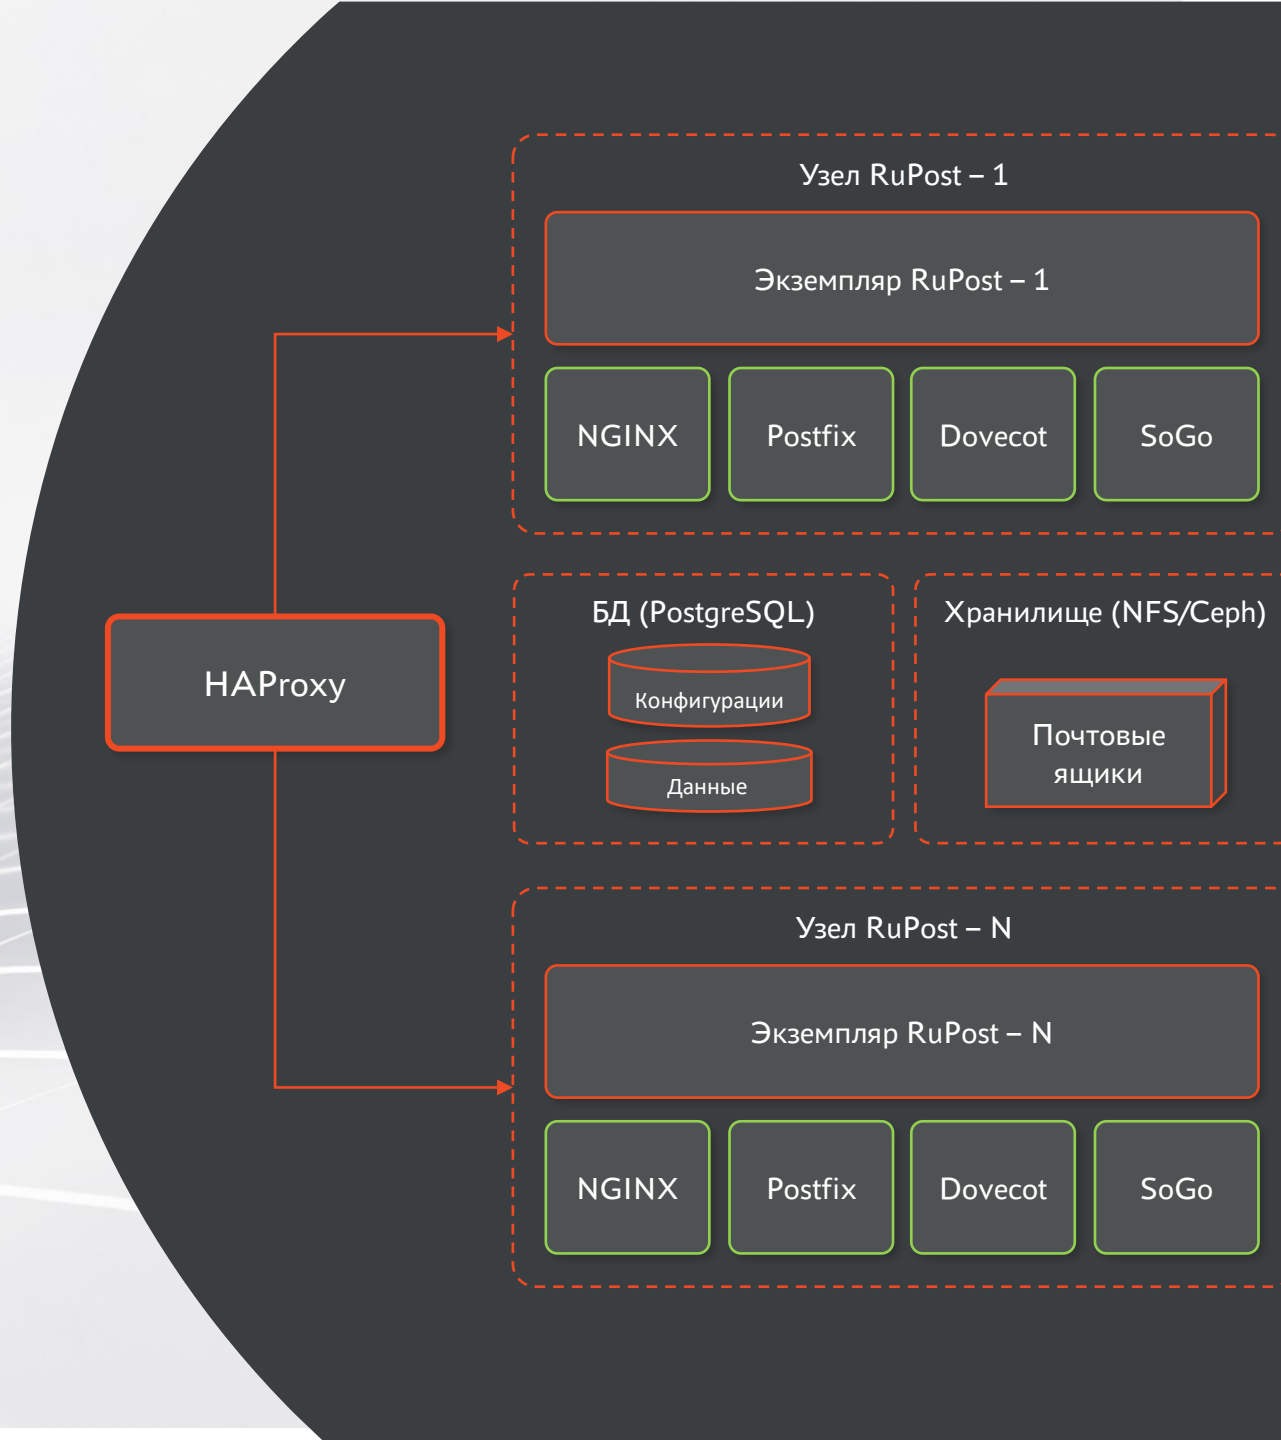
Узел RuPost – 1

Экземпляр RuPost – 1

NGINX

Postfix

Dovecot

SoGo

HAProxy

БД (PostgreSQL)

Конфигурации

Данные

Хранилище (NFS/Ceph)

Почтовые ящики

Узел RuPost – N

Экземпляр RuPost – N

NGINX

Postfix

Dovecot

SoGo